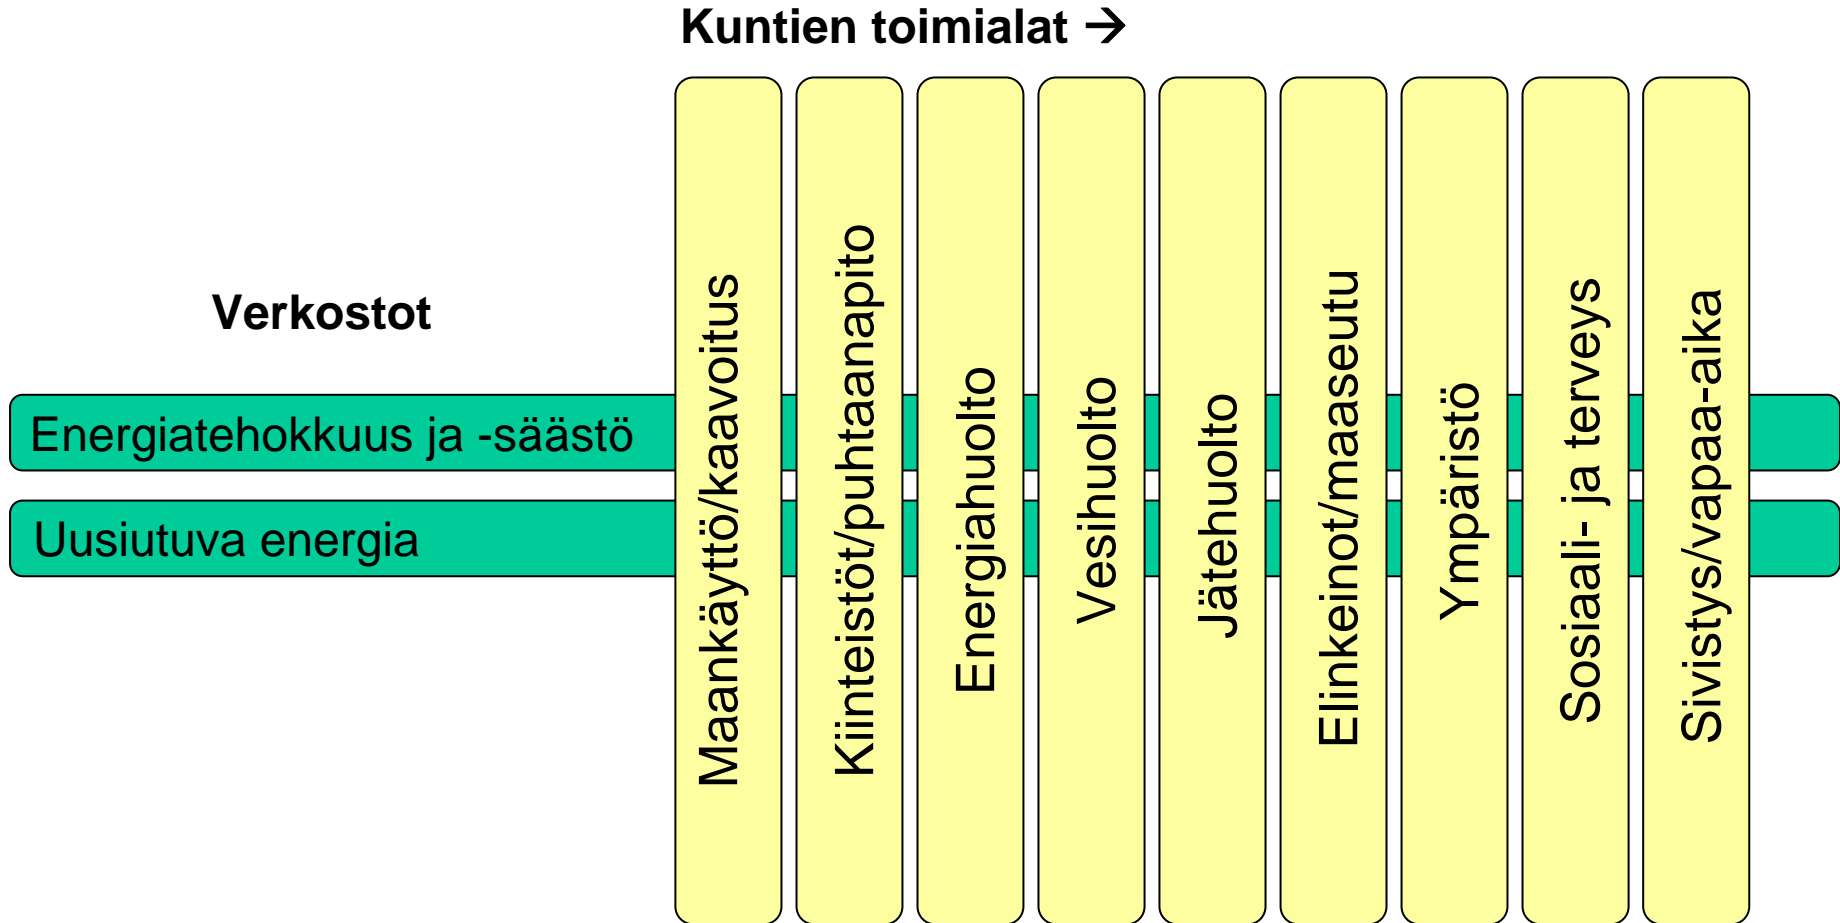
Kuntien toimialat →

Verkostot

Energiatehokkuus ja -säästö

Uusiutuva energia

Maankäyttö/kaavoitus

Kiinteistöt/puhtaanapito

Energiahuolto

Vesihuolto

Jätehuolto

Elinkeinot/maaseutu

Ympäristö

Sosiaali- ja terveys

Sivistys/vapaa-aika